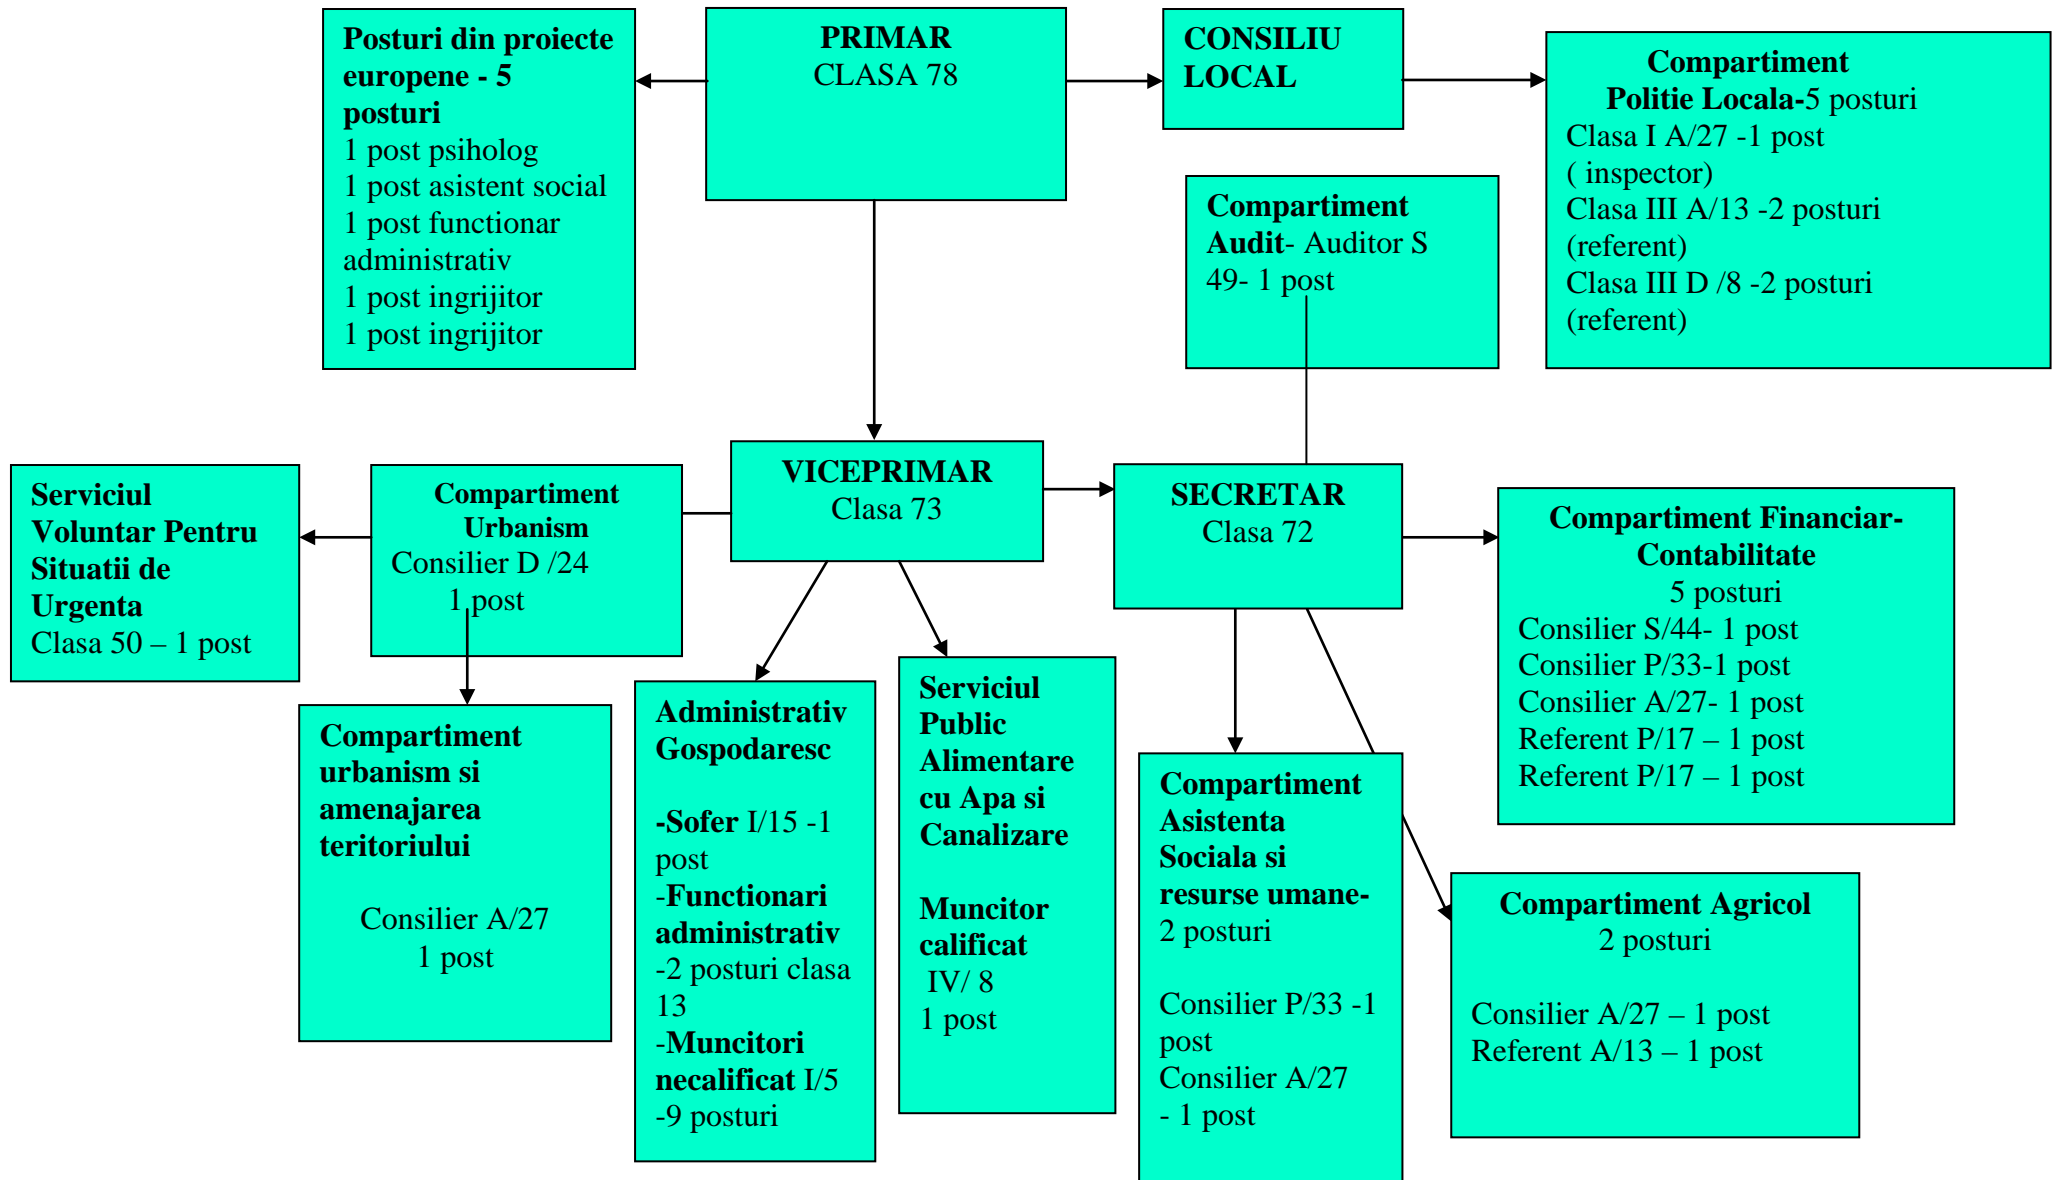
Posturi din proiecte europene - 5 posturi
1 post psiholog
1 post asistent social
1 post functionar administrativ
1 post ingrijitor
1 post ingrijitor

PRIMAR
CLASA 78

CONSILIU LOCAL

Compartiment Politie Locala-5 posturi
Clasa I A/27 -1 post ( inspector)
Clasa III A/13 -2 posturi (referent)
Clasa III D /8 -2 posturi (referent)

Compartiment Audit- Auditor S 49- 1 post

Serviciul Voluntar Pentru Situatii de Urgenta
Clasa 50 – 1 post

Compartiment Urbanism
Consilier D /24
1 post

VICEPRIMAR
Clasa 73

SECRETAR
Clasa 72

Compartiment Financiar-Contabilitate
5 posturi
Consilier S/44- 1 post
Consilier P/33-1 post
Consilier A/27- 1 post
Referent P/17 – 1 post
Referent P/17 – 1 post

Compartiment urbanism si amenajarea teritoriului
Consilier A/27
1 post

Administrativ Gospodaresc

-Sofer I/15 -1 post
-Functionari administrativ -2 posturi clasa 13
-Muncitori necalificat I/5 -9 posturi

Serviciul Public Alimentare cu Apa si Canalizare

Muncitor calificat
IV/ 8
1 post

Compartiment Asistenta Sociala si resurse umane-
2 posturi

Consilier P/33 -1 post
Consilier A/27 - 1 post

Compartiment Agricol
2 posturi

Consilier A/27 – 1 post
Referent A/13 – 1 post